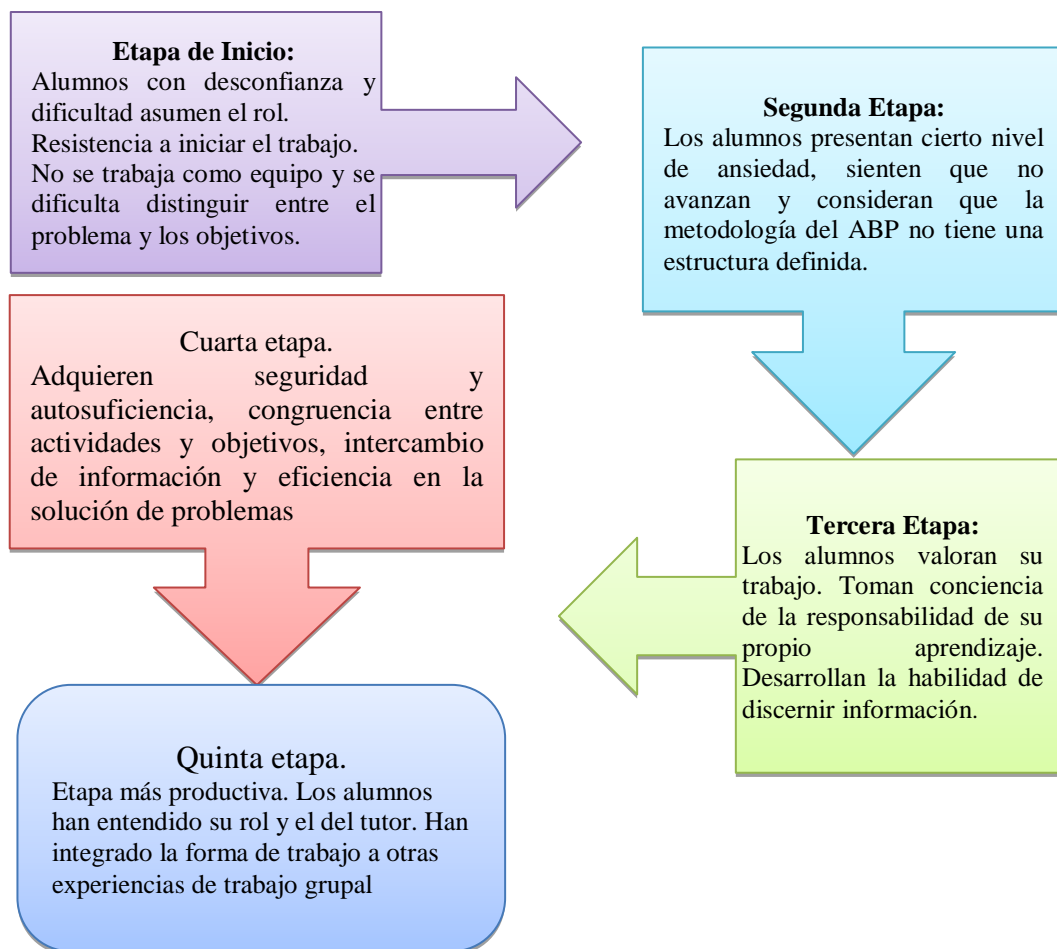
Etapa de Inicio:
Alumnos con desconfianza y dificultad asumen el rol. Resistencia a iniciar el trabajo. No se trabaja como equipo y se dificulta distinguir entre el problema y los objetivos.

Segunda Etapa:
Los alumnos presentan cierto nivel de ansiedad, sienten que no avanzan y consideran que la metodología del ABP no tiene una estructura definida.

Tercera Etapa:
Los alumnos valoran su trabajo. Toman conciencia de la responsabilidad de su propio aprendizaje. Desarrollan la habilidad de discernir información.

Cuarta etapa.
Adquieren seguridad y autosuficiencia, congruencia entre actividades y objetivos, intercambio de información y eficiencia en la solución de problemas

Quinta etapa.
Etapa más productiva. Los alumnos han entendido su rol y el del tutor. Han integrado la forma de trabajo a otras experiencias de trabajo grupal